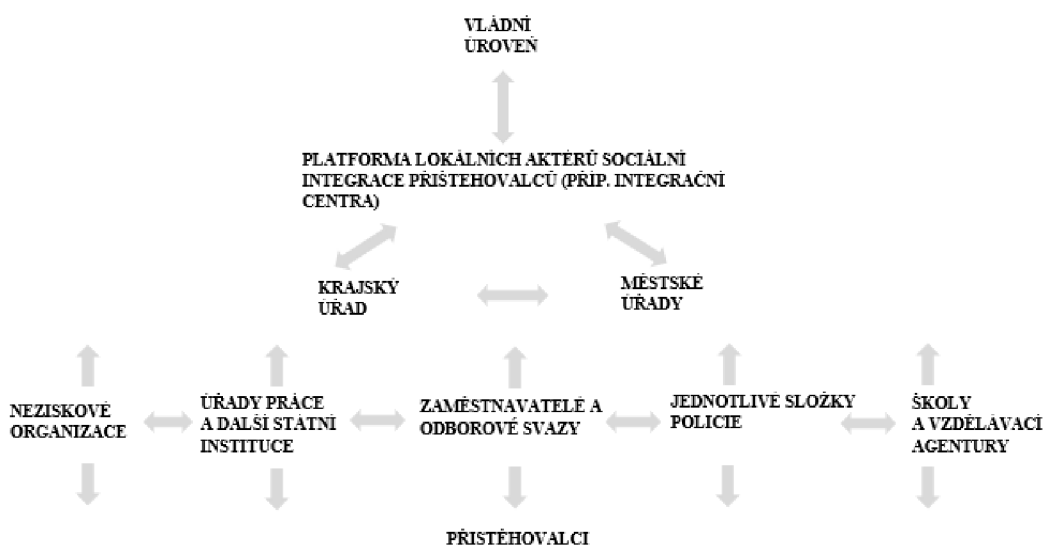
VLÁDNÍ ÚROVEŇ

PLATFORMA LOKÁLNÍCH AKTÉRŮ SOCIÁLNÍ INTEGRACE PŘISTĚHOVALCŮ (PŘÍP. INTEGRAČNÍ CENTRA)

KRAJSKÝ ÚŘAD

MĚSTSKÉ ÚŘADY

NEZISKOVÉ ORGANIZACE

ÚŘADY PRÁCE A DALŠÍ STÁTNÍ INSTITUCE

ZAMĚSTNAVATELÉ A ODBOROVÉ SVAZY

JEDNOTLIVÉ SLOŽKY POLICIE

ŠKOLY A VZDĚLÁVACÍ AGENTURY

PŘISTĚHOVALCI